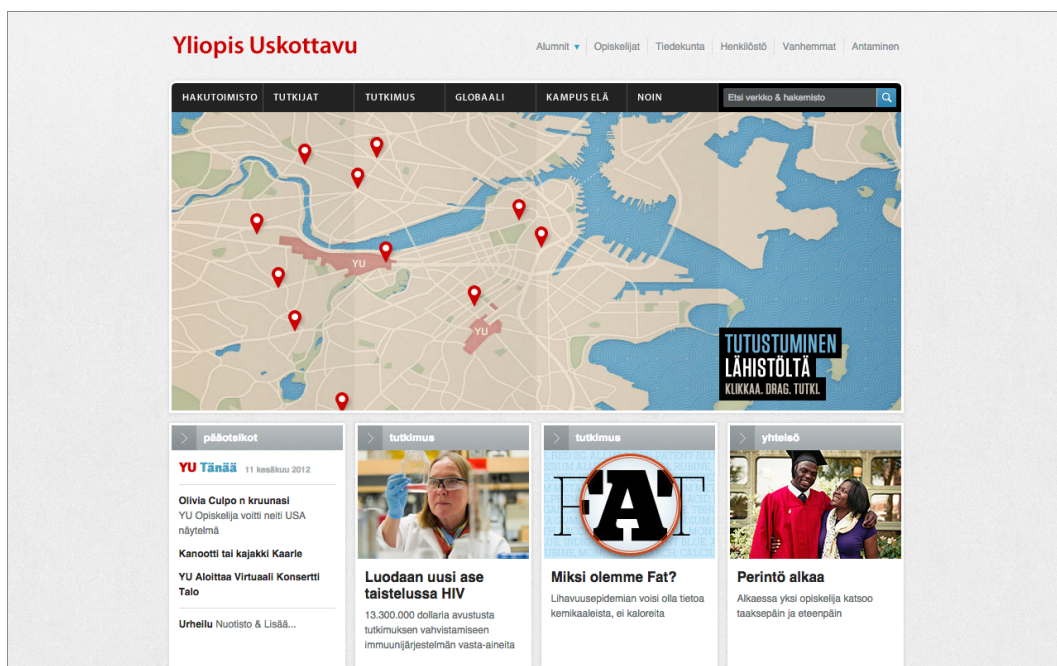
Yliopis Uskottavu

Alumnit ▾ | Opiskelijat | Tiedekunta | Henkilöstö | Vanhemmat | Antaminen

HAKUTOIMISTO | TUTKIJAT | TUTKIMUS | GLOBAALI | KAMPUS ELÄ | NOIN

Etsi verkko & hakemisto

YU

YU

TUTUSTUMINEN LÄHISTÖLTÄ
KLIKKAA. DRAG. TUTKI.

pääotsikot

YU Tänää 11 kesäkuu 2012

Olivia Culpo n kruunasi
YU Opiskelija voitti neiti USA näytelmä

Kanootti tai kajakki Kaarle

YU Aloittaa Virtuaali Konsertti Talo

Urheilu Nuotisto & Lisää...

tutkimus

Luodaan uusi ase taistelussa HIV

13.300.000 dollaria avustusta tutkimuksen vahvistamiseen immuunijärjestelmän vasta-aineita

tutkimus

FAT

Miksi olemme Fat?

Lihavuusepidemian voisi olla tietoa kemikaaleista, ei kaloreita

yhteisö

Perintö alkaa

Alkaessa yksi opiskelija katsoo taaksepäin ja eteenpäin